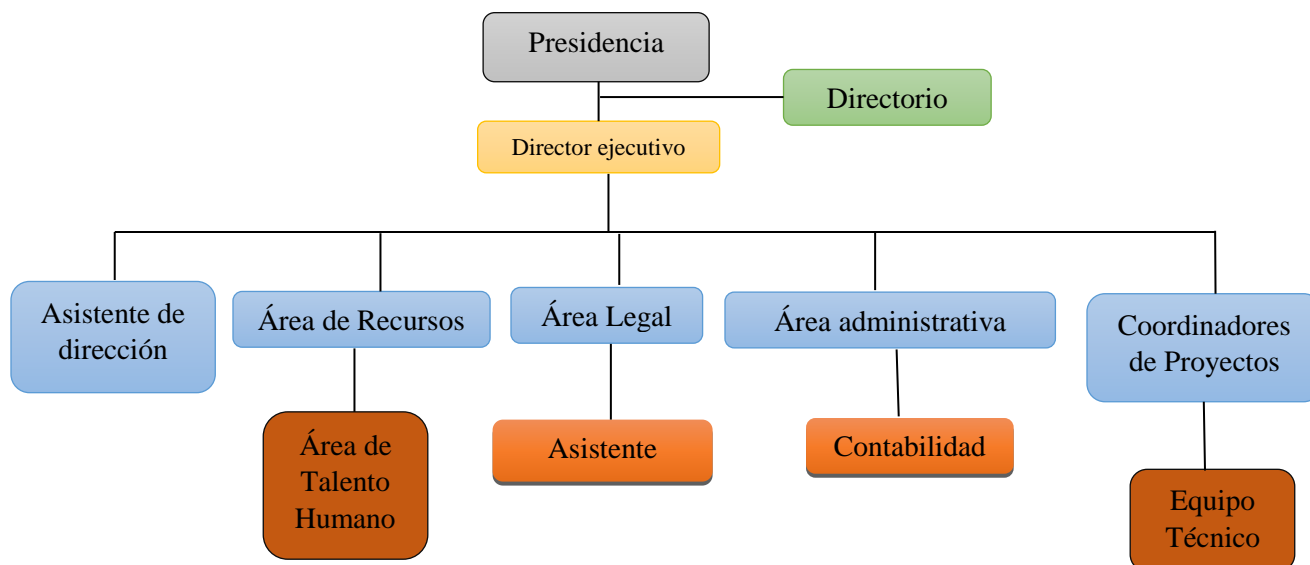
Presidencia

Directorio

Director ejecutivo

Asistente de dirección

Área de Recursos

Área de Talento Humano

Área Legal

Asistente

Área administrativa

Contabilidad

Coordinadores de Proyectos

Equipo Técnico